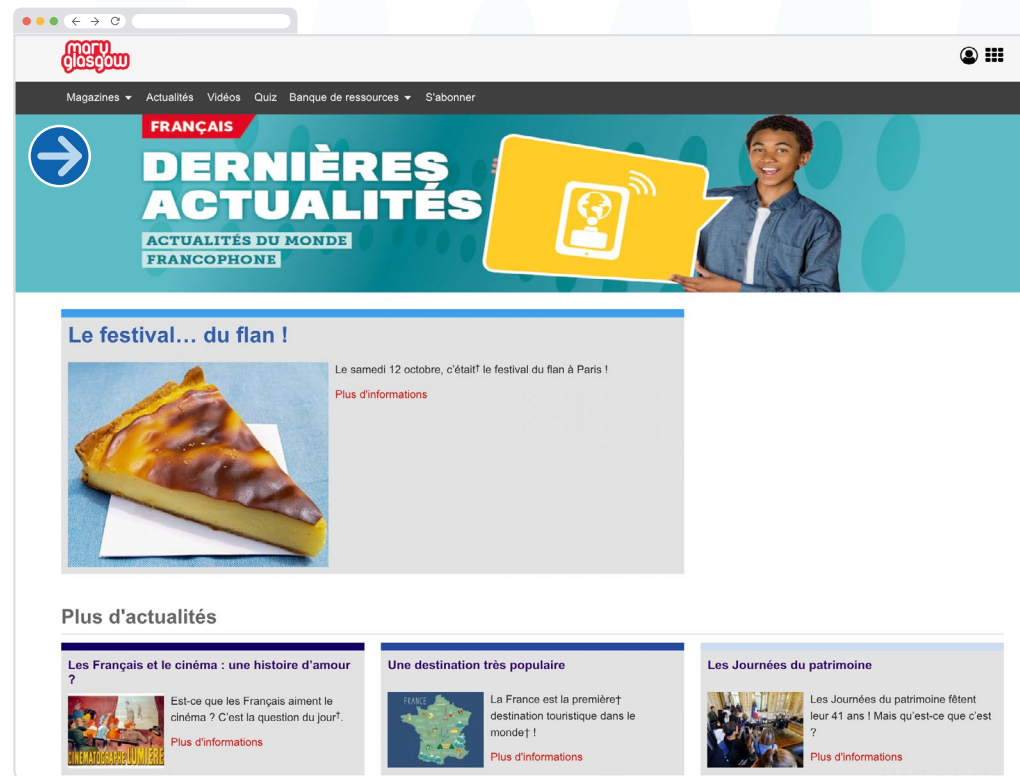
mary glasgow

Magazines ▾ Actualités Vidéos Quiz Banque de ressources ▾ S'abonner

FRANÇAIS

DERNIÈRES ACTUALITÉS

ACTUALITÉS DU MONDE FRANCOPHONE

Le festival… du flan !

Le samedi 12 octobre, c'était† le festival du flan à Paris !

Plus d'informations

Plus d'actualités

Les Français et le cinéma : une histoire d'amour ?

CINÉMATOGRAPHE LUMIÈRE

Est-ce que les Français aiment le cinéma ? C'est la question du jour†.

Plus d'informations

Une destination très populaire

FRANCE

La France est la première† destination touristique dans le monde† !

Plus d'informations

Les Journées du patrimoine

Les Journées du patrimoine fêtent leur 41 ans ! Mais qu'est-ce que c'est ?

Plus d'informations